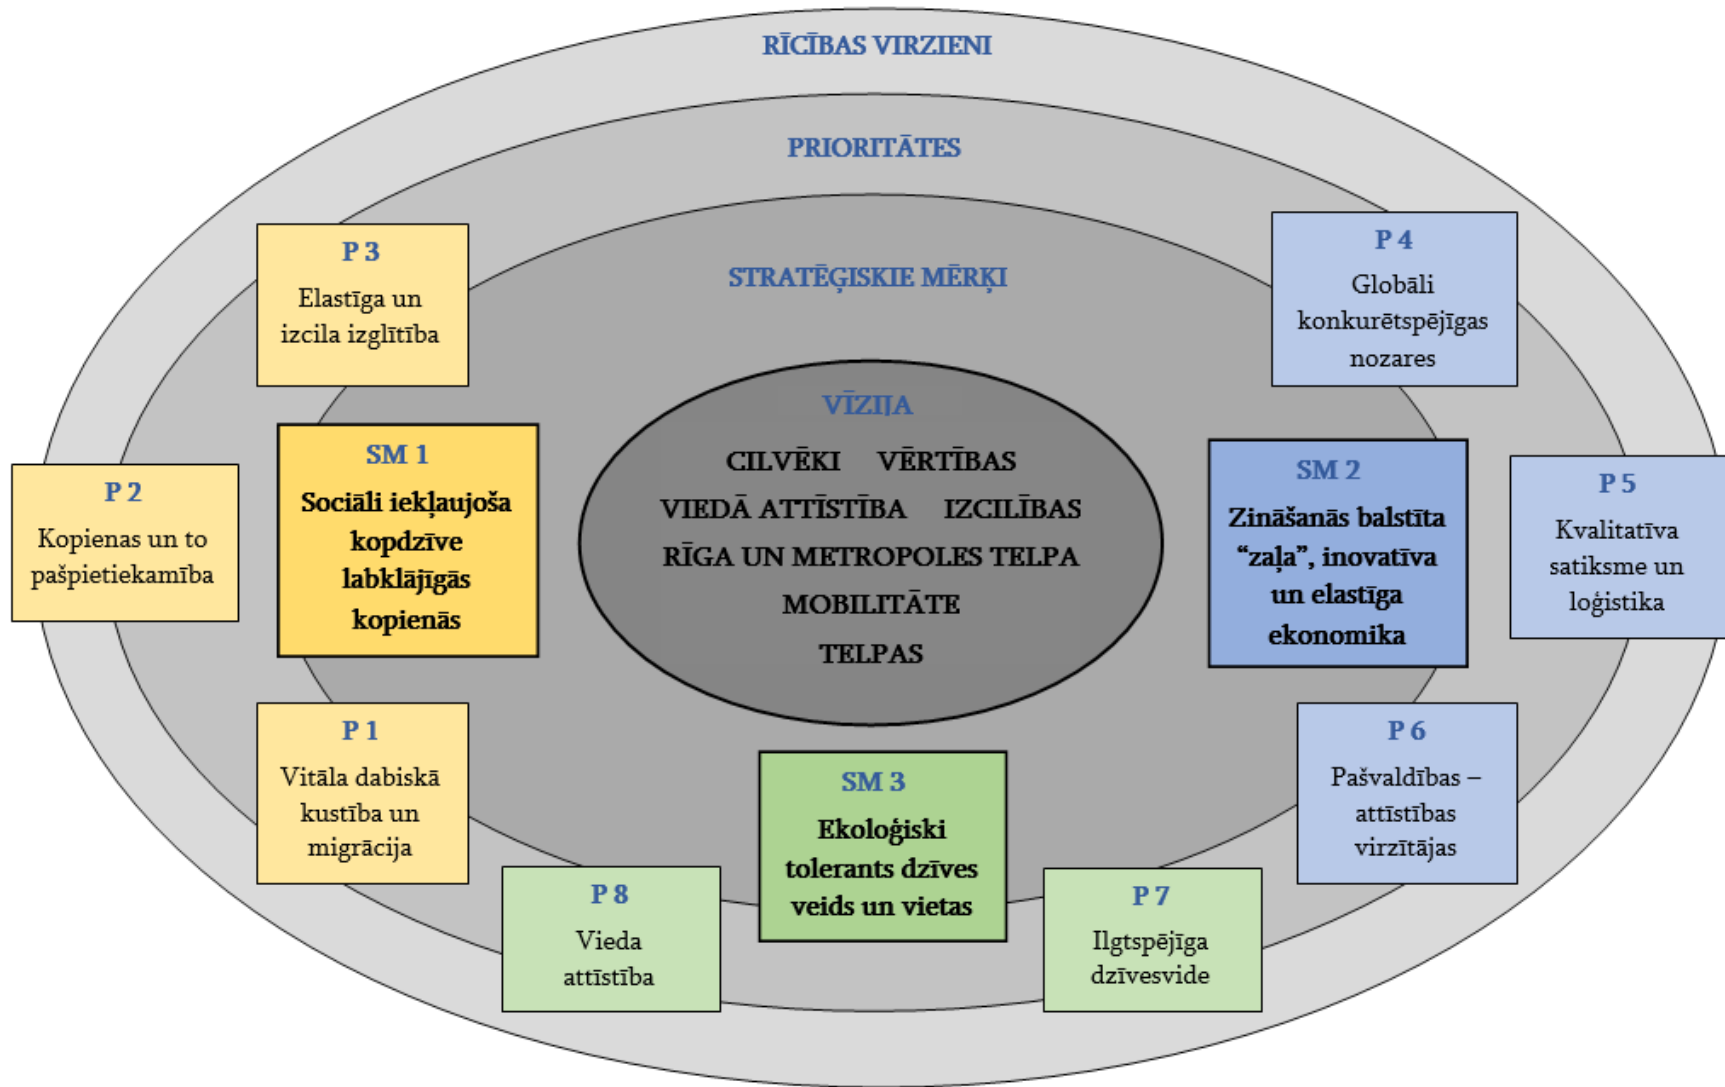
RĪCĪBAS VIRZIENI

PRIORITĀTES

STRATĒĢISKIE MĒRĶI

P 3
Elastīga un izcila izglītība

P 4
Globāli konkurētspējīgas nozares

VĪZIJA
CILVĒKI VĒRTĪBAS
VIEDĀ ATTĪSTĪBA IZCILĪBAS
RĪGA UN METROPOLES TELPA
MOBILITĀTE
TELPAS

P 2
Kopienas un to pašpietiekamība

SM 1
Sociāli iekļaujoša kopdzīve labklājīgās kopienās

SM 2
Zināšanās balstīta "zaļa", inovatīva un elastīga ekonomika

P 5
Kvalitatīva satiksme un loģistika

P 1
Vitāla dabiskā kustība un migrācija

SM 3
Ekoloģiski tolerants dzīves veids un vietas

P 6
Pašvaldības – attīstības virzītājas

P 8
Vieda attīstība

P 7
Ilgtspējīga dzīvesvide